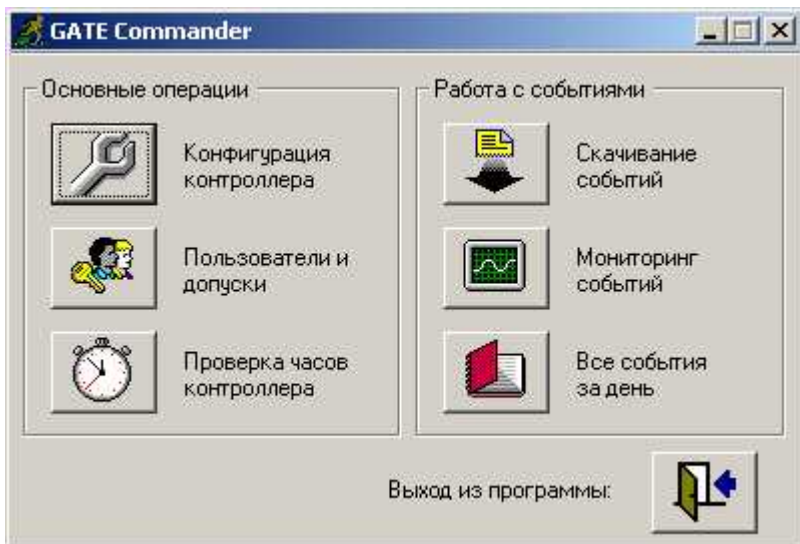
GATE Commander

Основные операции

Конфигурация контроллера

Пользователи и допуски

Проверка часов контроллера

Работа с событиями

Скачивание событий

Мониторинг событий

Все события за день

Выход из программы: